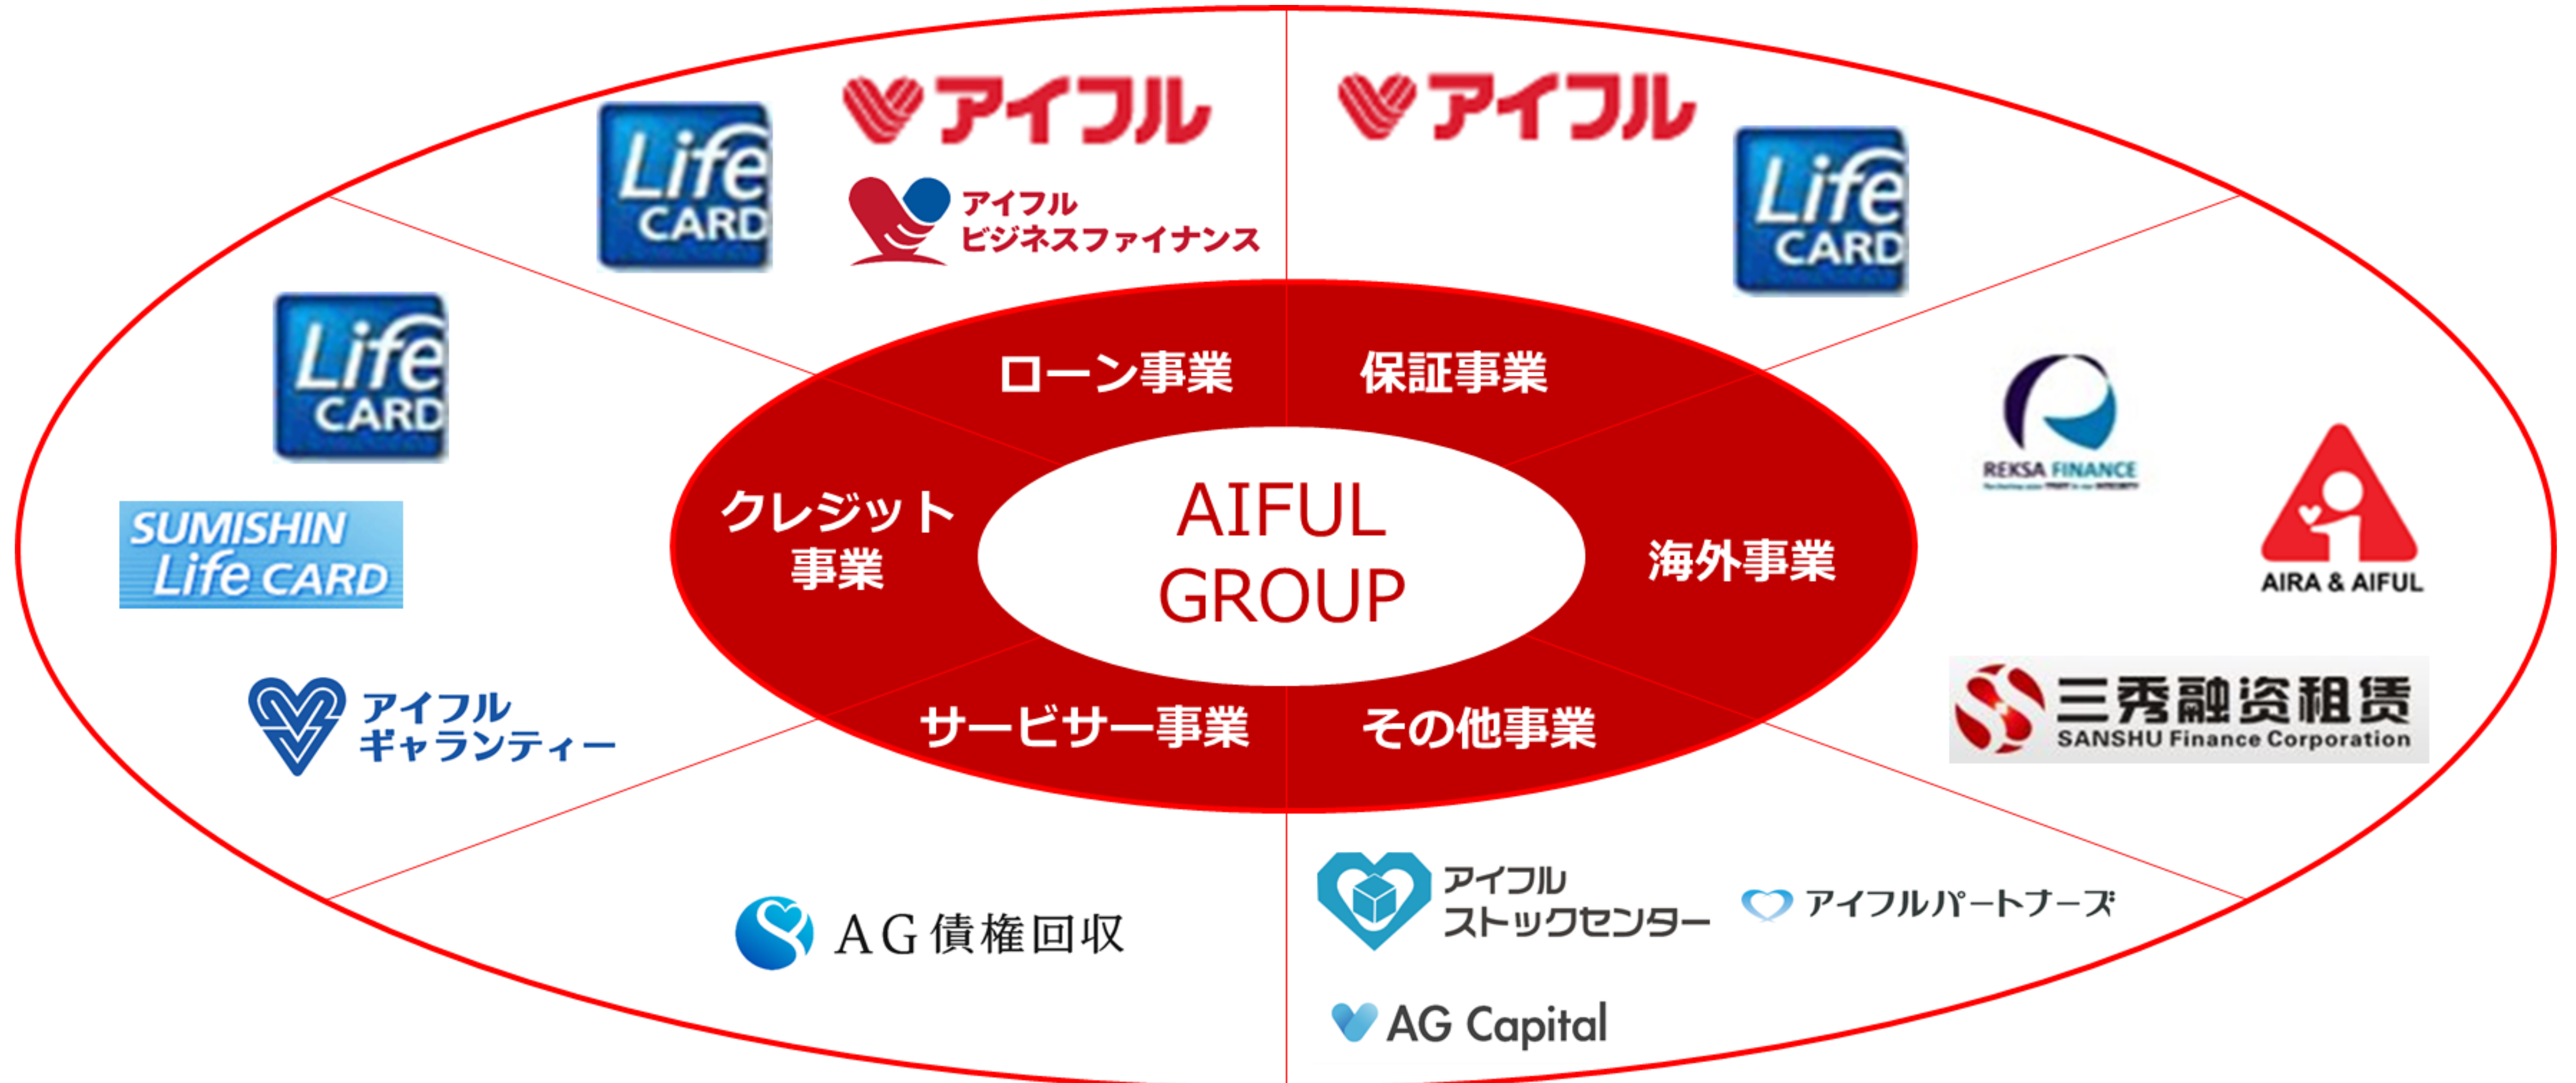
Life CARD

アイフル

アイフル ビジネスファイナンス

アイフル

Life CARD

Life CARD

SUMISHIN Life CARD

ローン事業

保証事業

クレジット事業

AIFUL GROUP

海外事業

REKSA FINANCE

AIRA & AIFUL

アイフル ギャランティー

サービサー事業

その他事業

三秀融资租赁 SANSHU Finance Corporation

AG債権回収

アイフル ストックセンター

アイフルパートナーズ

AG Capital